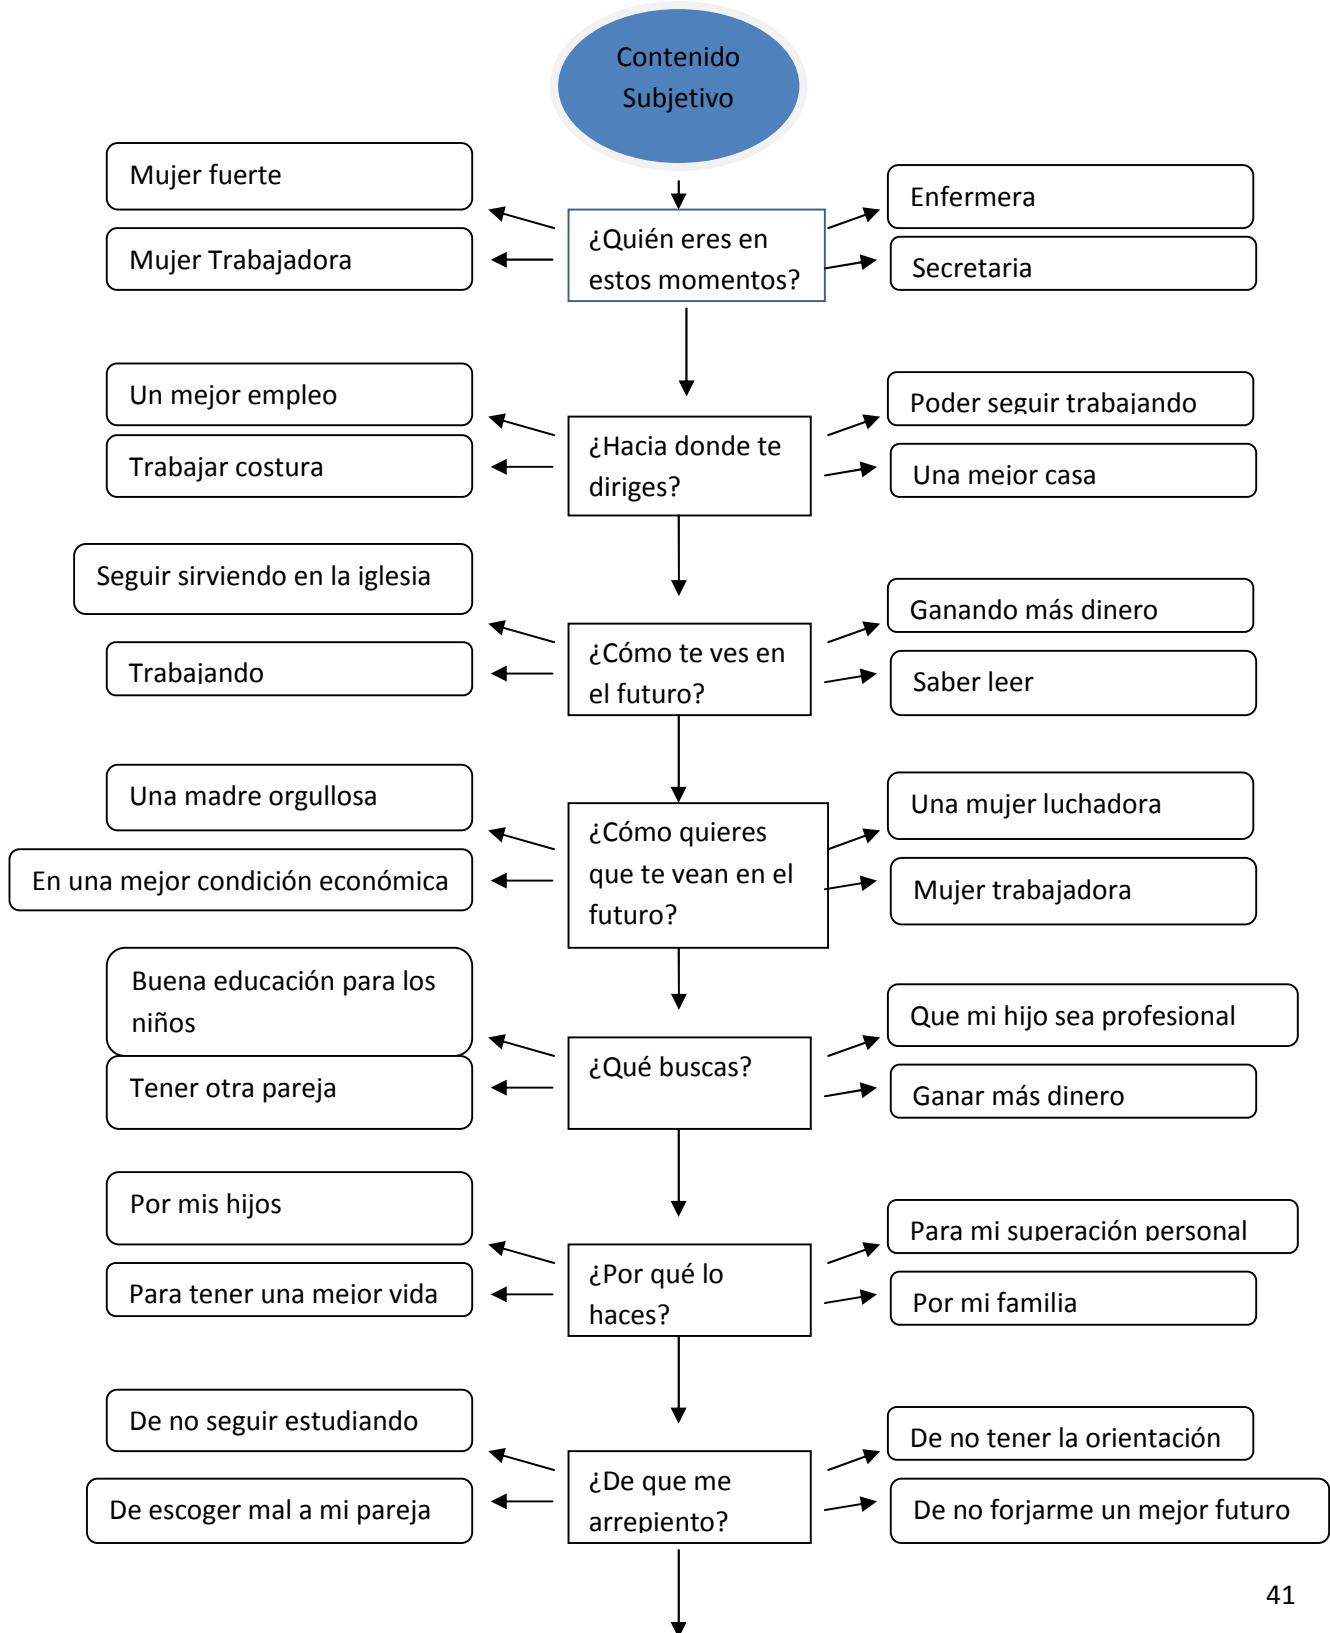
Contenido Subjetivo

Mujer fuerte

Mujer Trabajadora

¿Quién eres en estos momentos?

Enfermera

Secretaria

Un mejor empleo

Trabajar costura

¿Hacia donde te diriges?

Poder seguir trabajando

Una mejor casa

Seguir sirviendo en la iglesia

Trabajando

¿Cómo te ves en el futuro?

Ganando más dinero

Saber leer

Una madre orgullosa

En una mejor condición económica

¿Cómo quieres que te vean en el futuro?

Una mujer luchadora

Mujer trabajadora

Buena educación para los niños

Tener otra pareja

¿Qué buscas?

Que mi hijo sea profesional

Ganar más dinero

Por mis hijos

Para tener una mejor vida

¿Por qué lo haces?

Para mi superación personal

Por mi familia

De no seguir estudiando

De escoger mal a mi pareja

¿De que me arrepiento?

De no tener la orientación

De no forjarme un mejor futuro

41